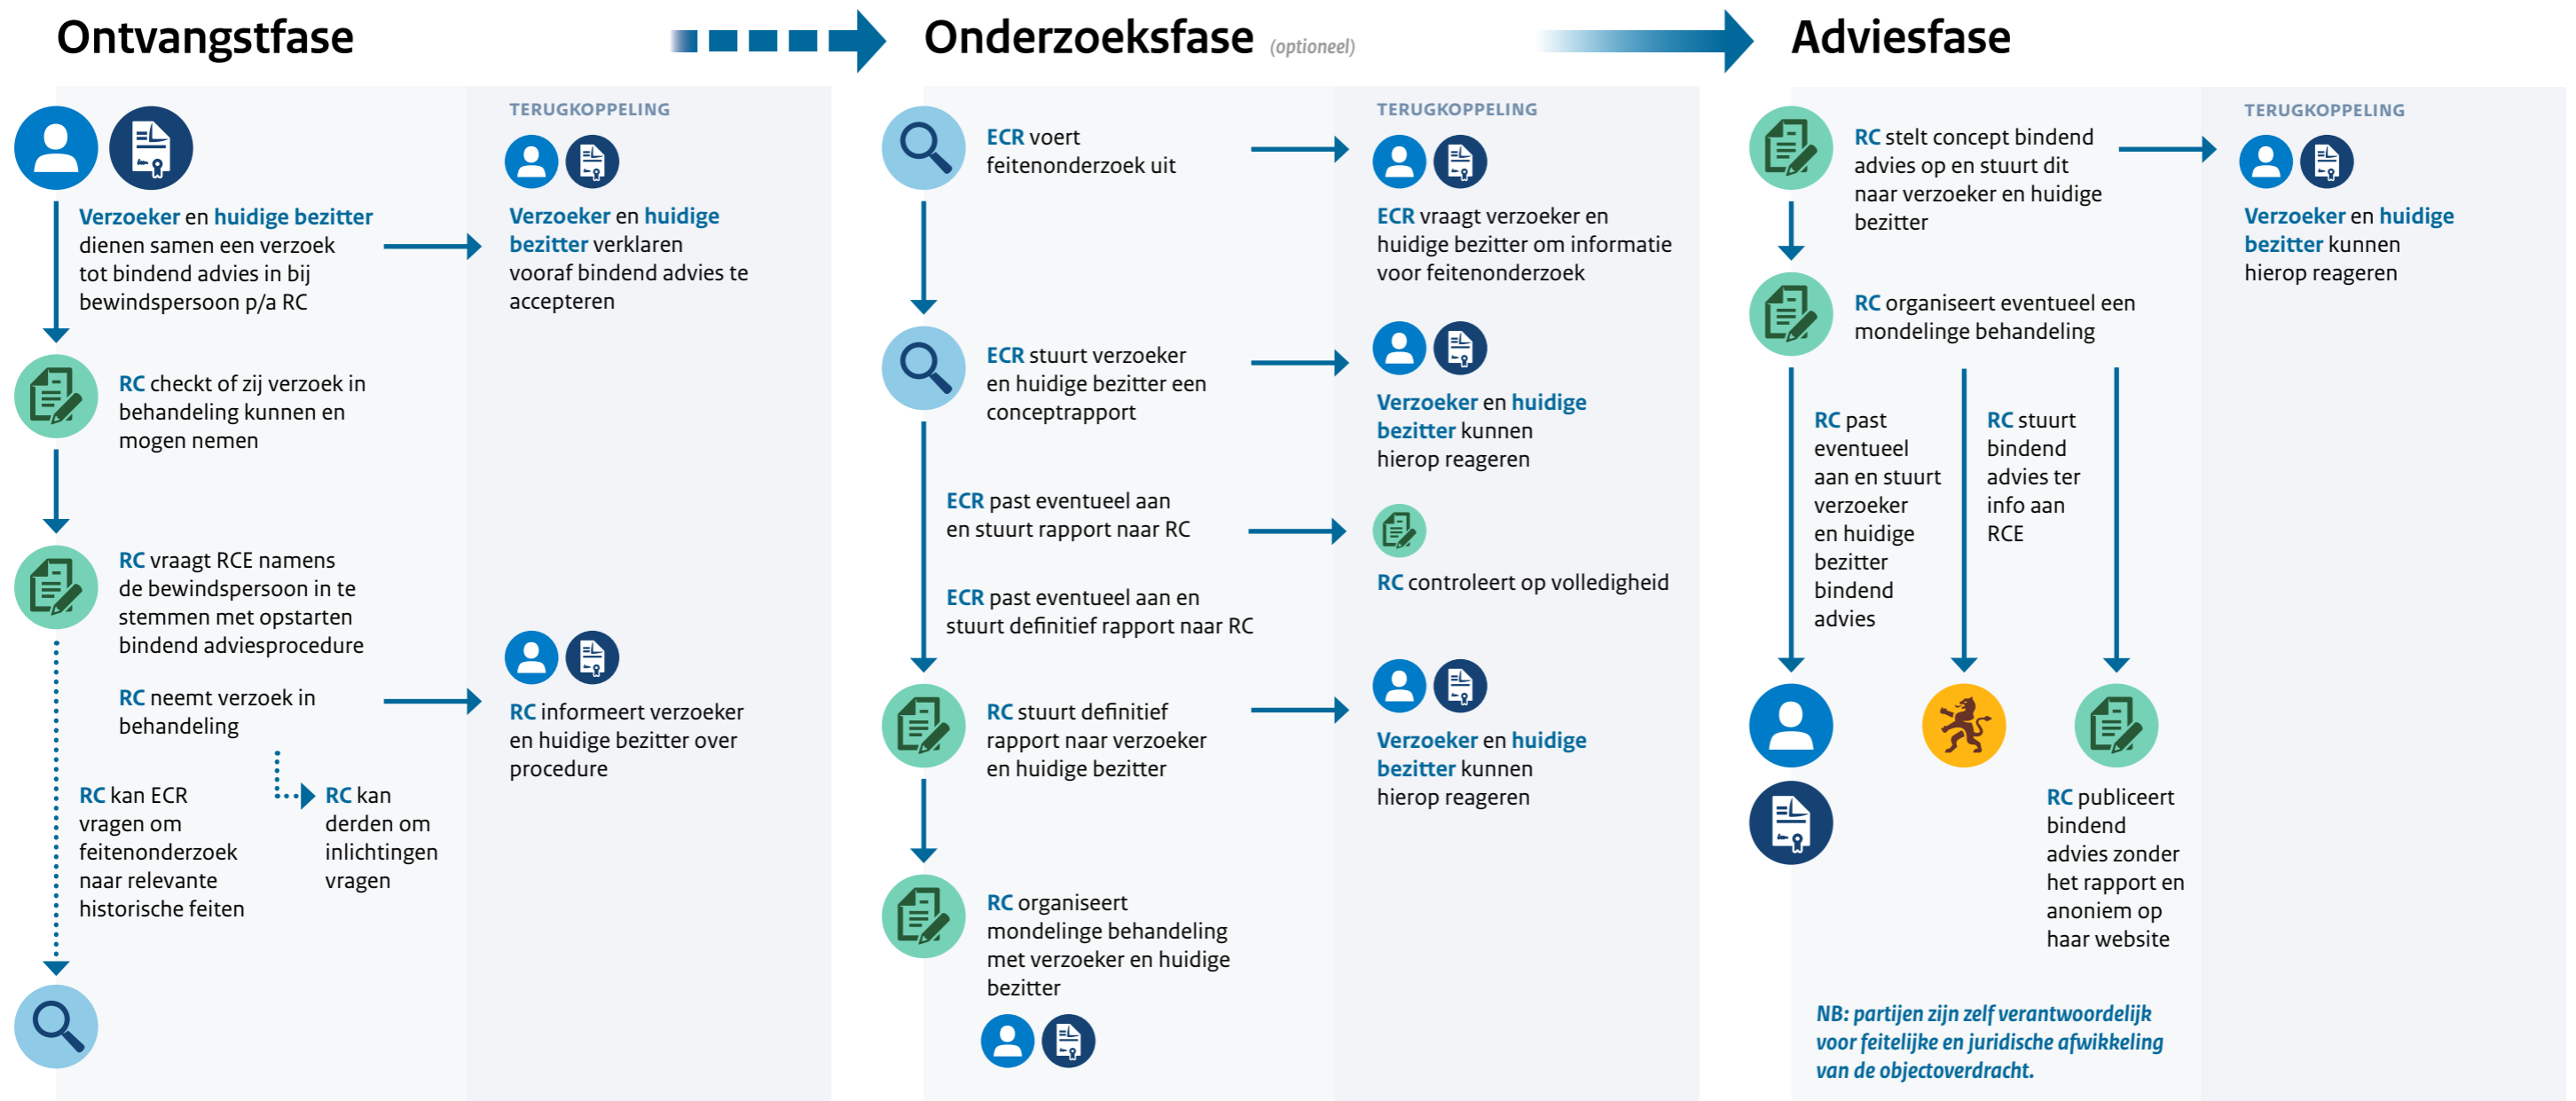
Ontvangstfase

Onderzoeksfase (optioneel)

Adviesfase

Verzoeker en huidige bezitter dienen samen een verzoek tot bindend advies in bij bewindspersoon p/a RC

TERUGKOPPELING

Verzoeker en huidige bezitter verklaren vooraf bindend advies te accepteren

RC checkt of zij verzoek in behandeling kunnen en mogen nemen

RC vraagt RCE namens de bewindspersoon in te stemmen met opstarten bindend adviesprocedure

RC neemt verzoek in behandeling

RC informeert verzoeker en huidige bezitter over procedure

RC kan ECR vragen om feitenonderzoek naar relevante historische feiten

RC kan derden om inlichtingen vragen

ECR voert feitenonderzoek uit

TERUGKOPPELING

ECR vraagt verzoeker en huidige bezitter om informatie voor feitenonderzoek

ECR stuurt verzoeker en huidige bezitter een conceptrapport

Verzoeker en huidige bezitter kunnen hierop reageren

ECR past eventueel aan en stuurt rapport naar RC

RC controleert op volledigheid

ECR past eventueel aan en stuurt definitief rapport naar RC

RC stuurt definitief rapport naar verzoeker en huidige bezitter

Verzoeker en huidige bezitter kunnen hierop reageren

RC organiseert mondelinge behandeling met verzoeker en huidige bezitter

RC stelt concept bindend advies op en stuurt dit naar verzoeker en huidige bezitter

TERUGKOPPELING

Verzoeker en huidige bezitter kunnen hierop reageren

RC organiseert eventueel een mondelinge behandeling

RC past eventueel aan en stuurt verzoeker en huidige bezitter bindend advies

RC stuurt bindend advies ter info aan RCE

RC publiceert bindend advies zonder het rapport en anoniem op haar website

NB: partijen zijn zelf verantwoordelijk voor feitelijke en juridische afwikkeling van de objectoverdracht.